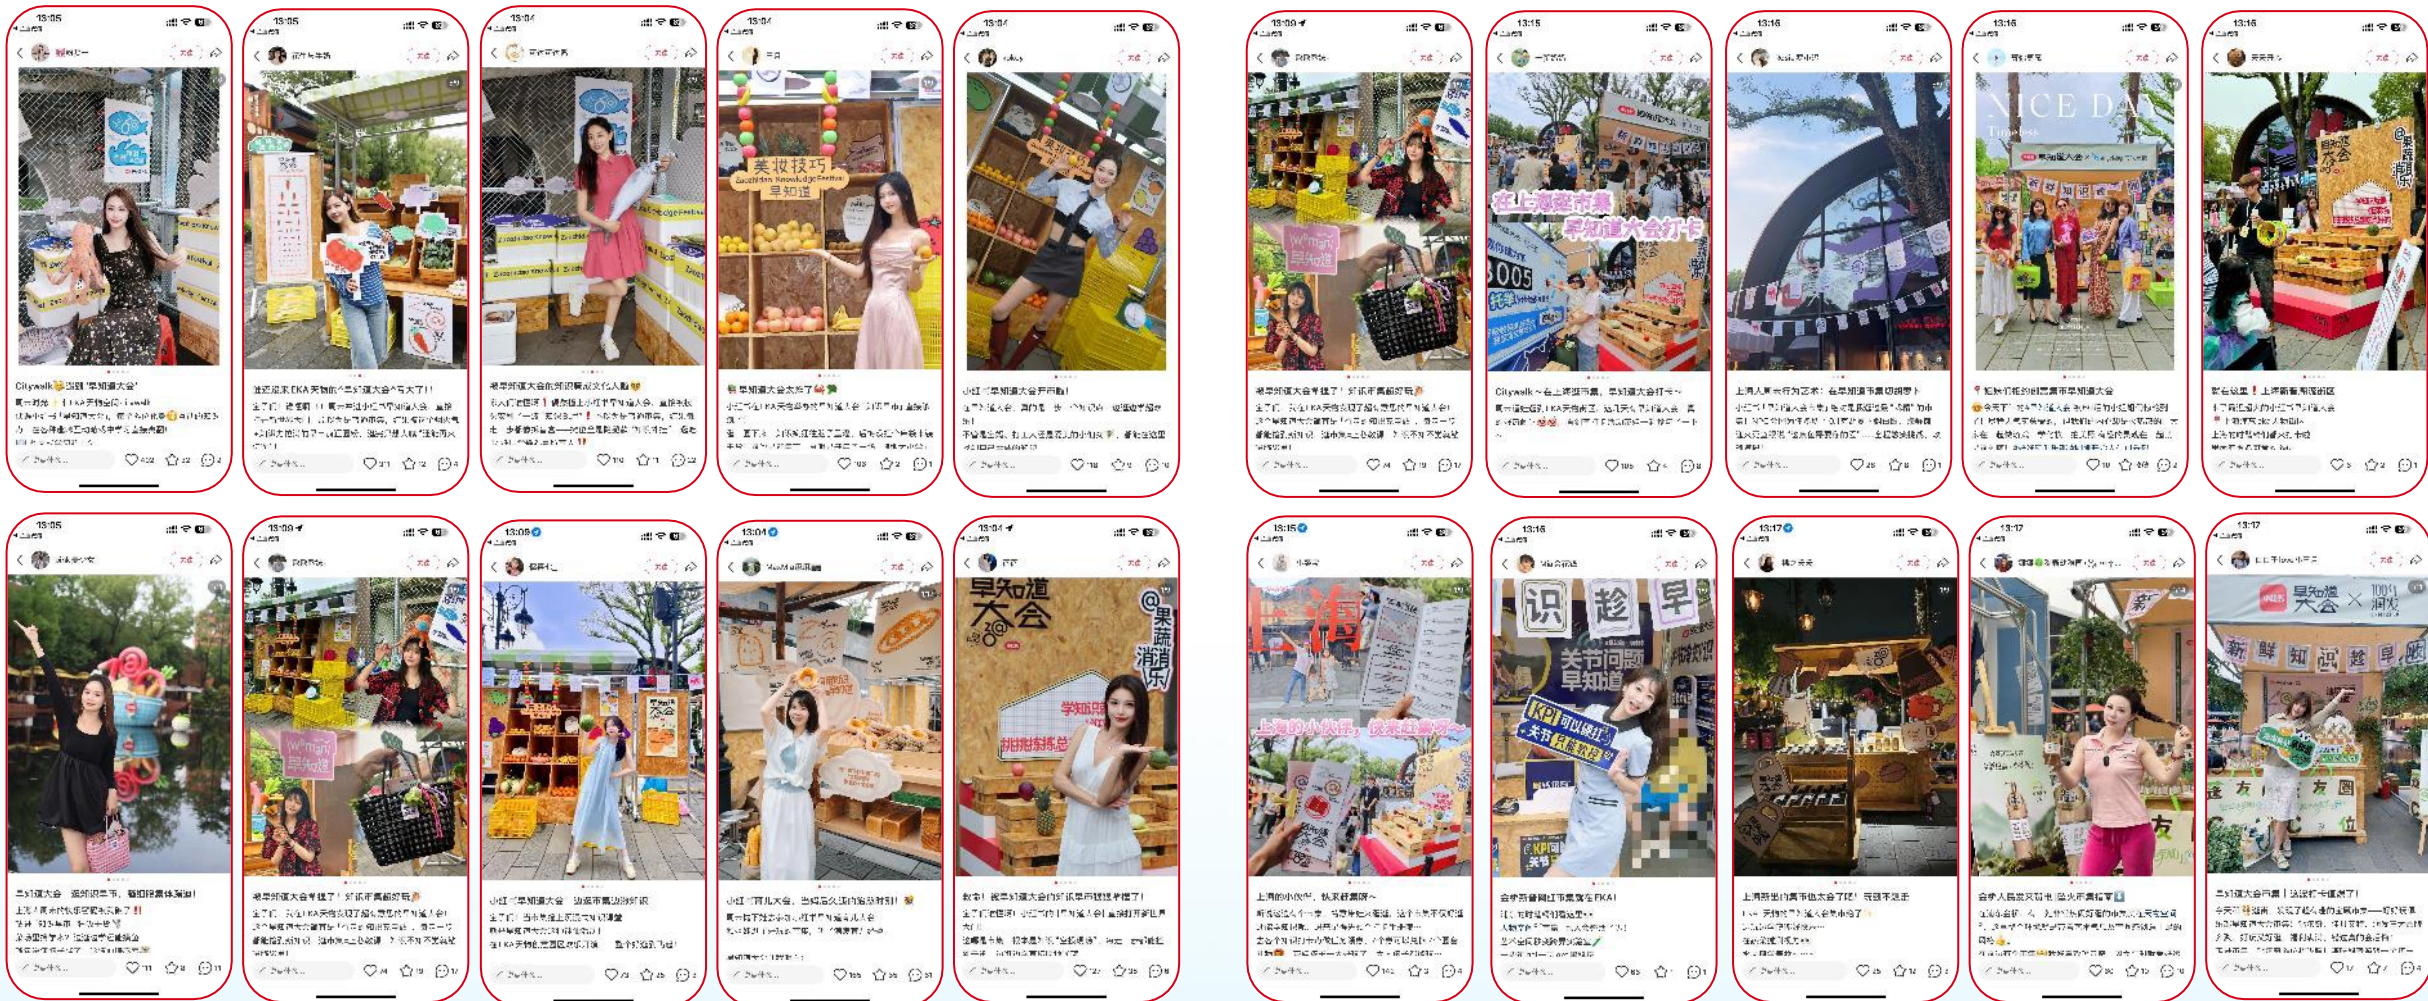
13:05

Citywalk 逛逛「早知道大会」

13:05

逛逛魔都 EKA 天物的早知道大会

13:04

被早知道大会的好玩市集吸引

13:04

美妆技巧
早知道

早知道大会太好了

13:04

小红书早知道大会开市啦

13:09

被早知道大会种草了！好玩市集都好玩

13:15

在上海逛市集
早知道大会打卡

Citywalk～在上海逛市集，早知道大会打卡

13:16

上海人真会行为艺术：在早知道市集

13:16

NICE DAY

13:16

13:05

早知道大会

13:09

被早知道大会种草了！好玩市集都好玩

13:09

小红书早知道大会

13:04

小红书育儿大会

13:04

早知道大会
@果蔬消消乐
学知识
排排积练

13:15

上海
上海的小伙伴，快来赴约呀～

上海的小伙伴，快来赴约呀～

13:16

识 趁 早
关节问题早知道
KPI可以保证，关节只能保护

13:17

上海郊区的周末也太会了吧！

13:17

13:17

早知道大会
新 鲜 知 识 趁 早

早知道大会开幕！